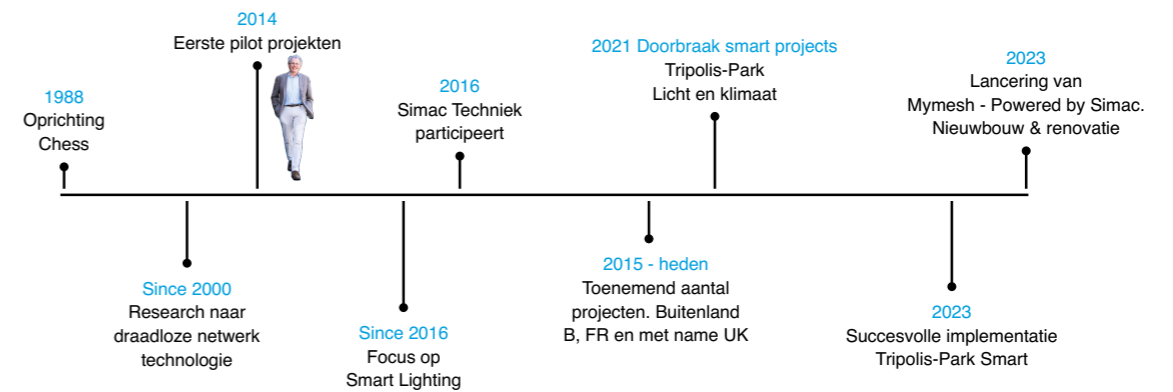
1988
Oprichting Chess

Since 2000
Research naar draadloze netwerk technologie

2014
Eerste pilot projekten

Since 2016
Focus op Smart Lighting

2016
Simac Techniek participeert

2015 - heden
Toenemend aantal projecten. Buitenland B, FR en met name UK

2021 Doorbraak smart projects
Tripolis-Park
Licht en klimaat

2023
Succesvolle implementatie Tripolis-Park Smart

2023
Lancering van Mymesh - Powered by Simac. Nieuwbouw & renovatie